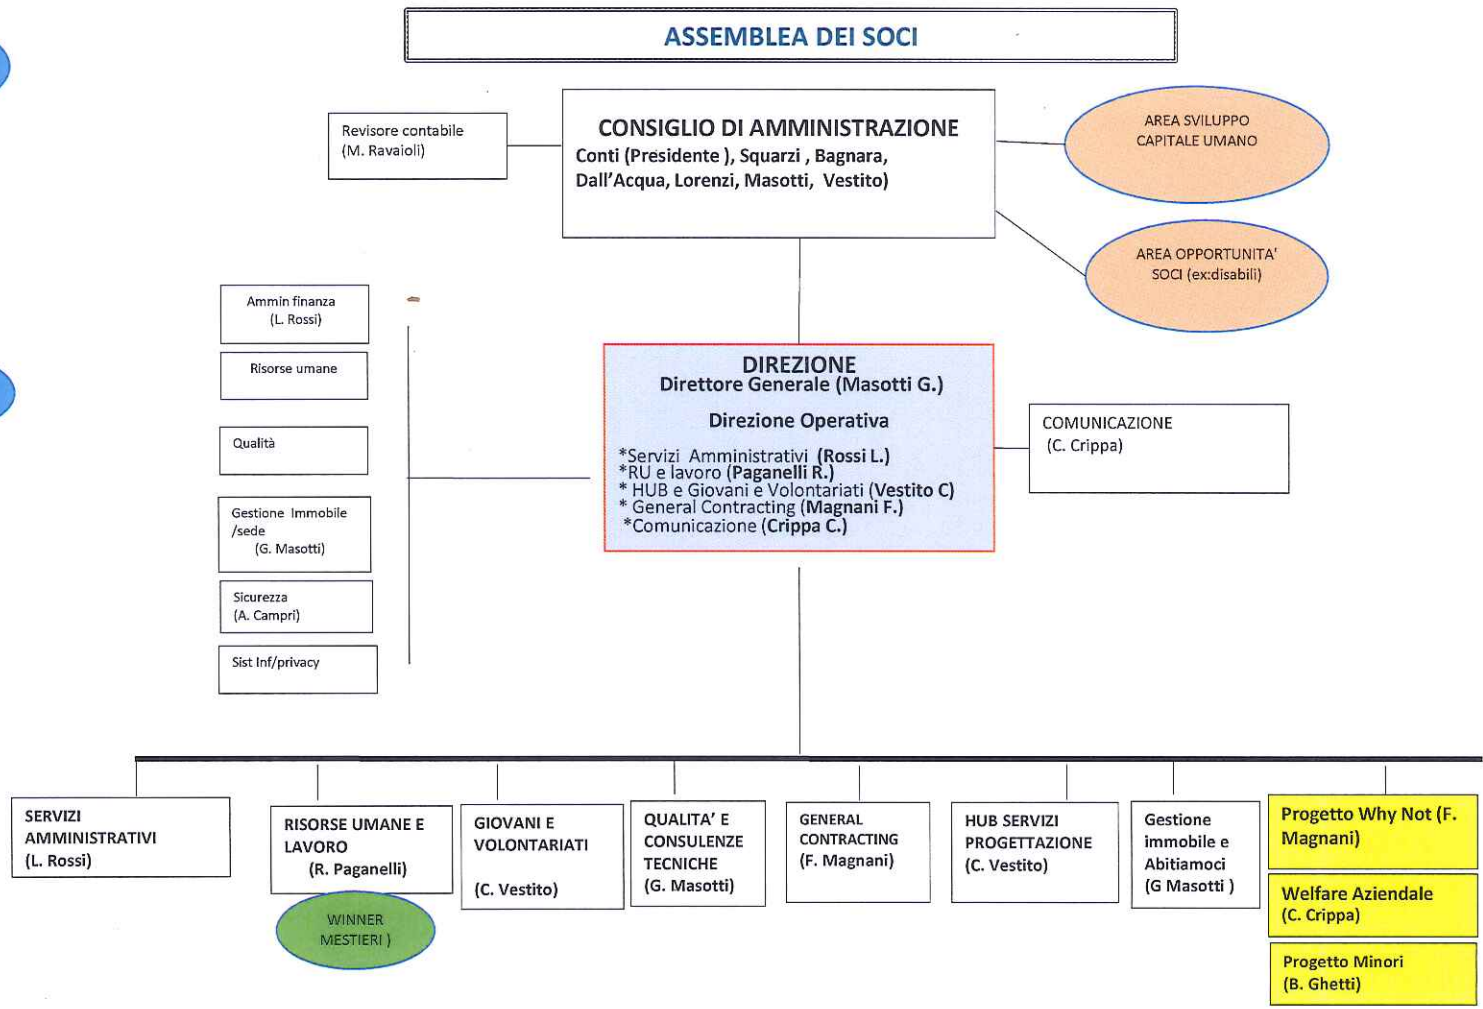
ASSEMBLEA DEI SOCI

Revisore contabile
(M. Ravaioli)

CONSIGLIO DI AMMINISTRAZIONE
Conti (Presidente ), Squarzi , Bagnara, Dall'Acqua, Lorenzi, Masotti, Vestito)

AREA SVILUPPO CAPITALE UMANO

AREA OPPORTUNITA' SOCI (ex:disabili)

Ammin finanza
(L. Rossi)

Risorse umane

Qualità

Gestione Immobile /sede
(G. Masotti)

Sicurezza
(A. Campri)

Sist Inf/privacy

DIREZIONE
Direttore Generale (Masotti G.)

Direzione Operativa

*Servizi Amministrativi (Rossi L.)
*RU e lavoro (Paganelli R.)
* HUB e Giovani e Volontariati (Vestito C)
* General Contracting (Magnani F.)
*Comunicazione (Crippa C.)

COMUNICAZIONE
(C. Crippa)

SERVIZI AMMINISTRATIVI
(L. Rossi)

RISORSE UMANE E LAVORO
(R. Paganelli)

WINNER MESTIERI )

GIOVANI E VOLONTARIATI
(C. Vestito)

QUALITA' E CONSULENZE TECNICHE
(G. Masotti)

GENERAL CONTRACTING
(F. Magnani)

HUB SERVIZI PROGETTAZIONE
(C. Vestito)

Gestione immobile e Abitiamoci
(G Masotti )

Progetto Why Not (F. Magnani)

Welfare Aziendale
(C. Crippa)

Progetto Minori
(B. Ghetti)